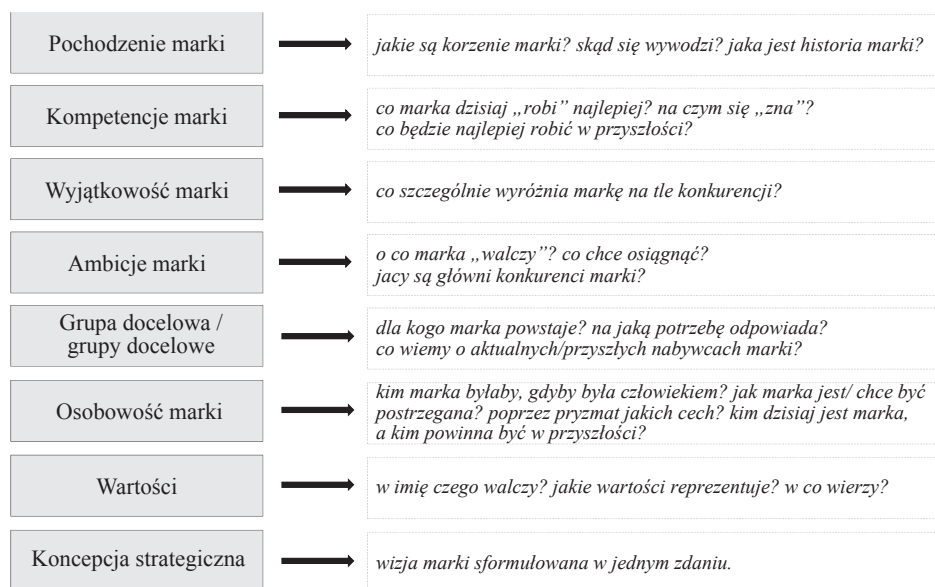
Pochodzenie marki

jakie są korzenie marki? skąd się wywodzi? jaka jest historia marki?

Kompetencje marki

co marka dzisiaj „robi" najlepiej? na czym się „zna"? co będzie najlepiej robić w przyszłości?

Wyjątkowość marki

co szczególnie wyróżnia markę na tle konkurencji?

Ambicje marki

o co marka „walczy"? co chce osiągnąć? jacy są główni konkurenci marki?

Grupa docelowa / grupy docelowe

dla kogo marka powstaje? na jaką potrzebę odpowiada? co wiemy o aktualnych/przyszłych nabywcach marki?

Osobowość marki

kim marka byłaby, gdyby była człowiekiem? jak marka jest/ chce być postrzegana? poprzez pryzmat jakich cech? kim dzisiaj jest marka, a kim powinna być w przyszłości?

Wartości

w imię czego walczy? jakie wartości reprezentuje? w co wierzy?

Koncepcja strategiczna

wizja marki sformułowana w jednym zdaniu.